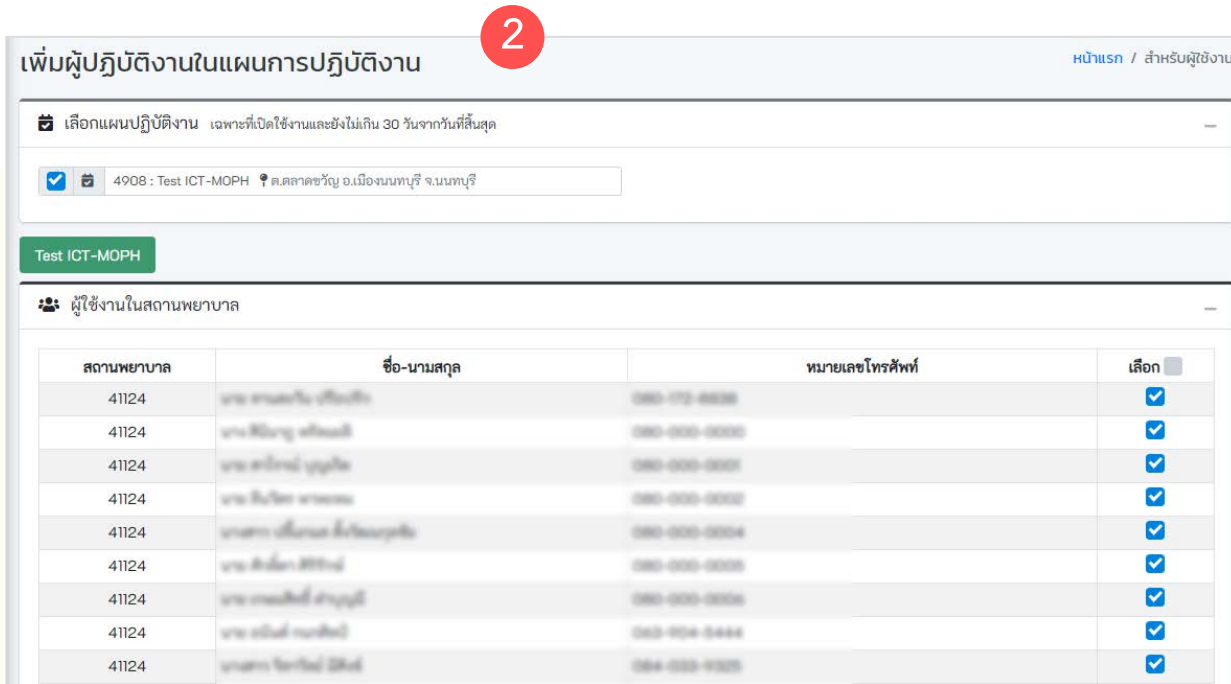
2

เพิ่มผู้ปฏิบัติงานในแผนการปฏิบัติงาน

หน้าแรก / สำหรับผู้ใช้งาน

เลือกแผนปฏิบัติงาน เฉพาะที่เปิดใช้งานและยังไม่เกิน 30 วันจากวันที่สิ้นสุด

4908 : Test ICT-MOPH ต.ตลาดขวัญ อ.เมืองนนทบุรี จ.นนทบุรี

Test ICT-MOPH

ผู้ใช้งานในสถานพยาบาล

| สถานพยาบาล | ชื่อ-นามสกุล | หมายเลขโทรศัพท์ | เลือก |
|---|---|---|---|
| 41124 | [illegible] | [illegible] | |
| 41124 | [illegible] | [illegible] | |
| 41124 | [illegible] | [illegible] | |
| 41124 | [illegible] | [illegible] | |
| 41124 | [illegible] | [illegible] | |
| 41124 | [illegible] | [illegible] | |
| 41124 | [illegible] | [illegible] | |
| 41124 | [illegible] | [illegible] | |
| 41124 | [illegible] | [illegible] | |